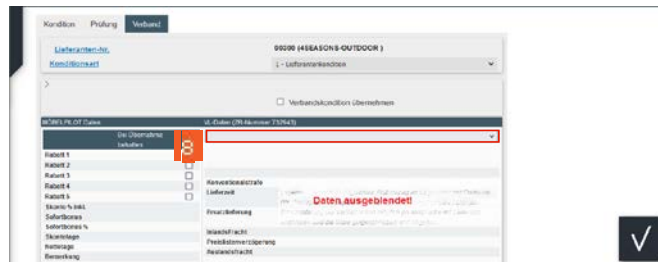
Kondition Prüfung Verband

Lieferanten-Nr. 00000 (4SEASONS-OUTDOOR )

Konditionsart 1 - Lieferantenkondition

>

Verbandskondition übernehmen

MÖBELPILOT Daten

VL-Daten (ZR-Nummer 712943)

Bei Übernahme beladen

8

Rabatt 1
Rabatt 2
Rabatt 3
Rabatt 4
Rabatt 5
Skonto % inkl.
Sofortbonus
Sofortbonus %
Skontotage
Nettotage
Bemerkung

Konventionalstrafe
Lieferzeit
Frachtlieferung

Daten ausgeblendet!

Inlandsfracht
Preislistenverzögerung
Auslandsfracht

√